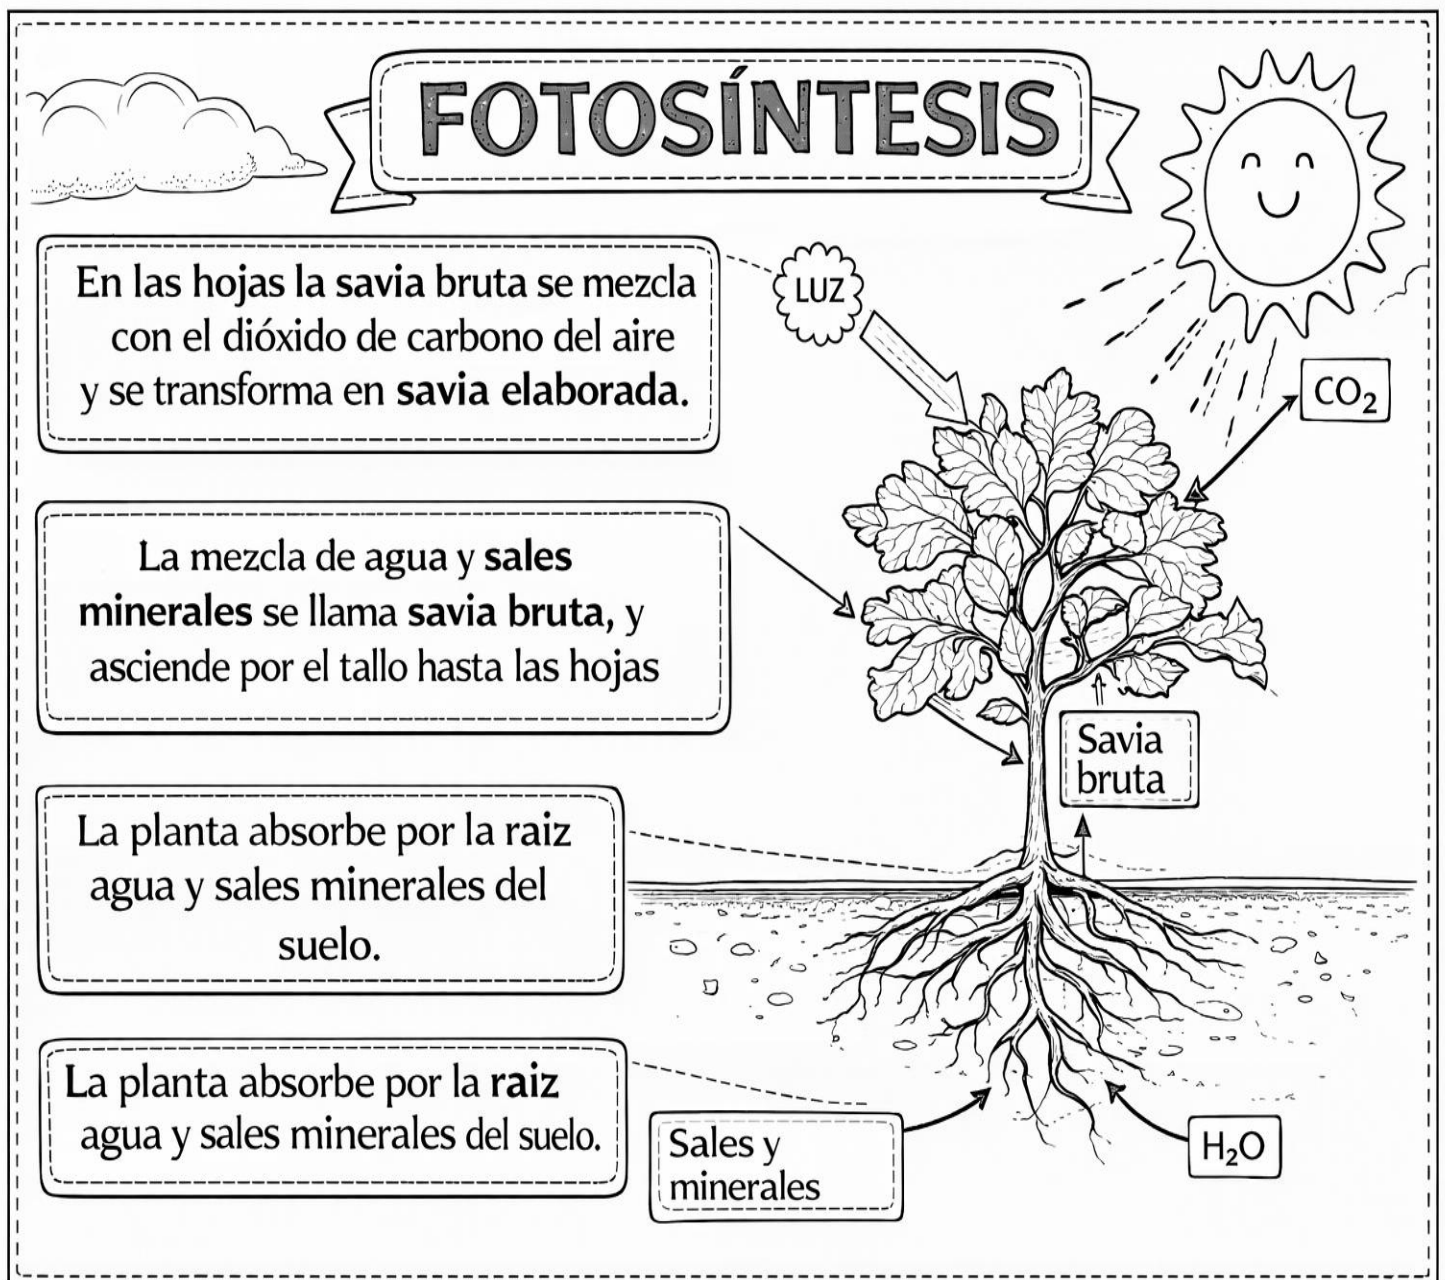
FOTOSÍNTESIS

En las hojas la savia bruta se mezcla con el dióxido de carbono del aire y se transforma en savia elaborada.

LUZ

$CO_2$

La mezcla de agua y sales minerales se llama savia bruta, y asciende por el tallo hasta las hojas

Savia bruta

La planta absorbe por la raiz agua y sales minerales del suelo.

La planta absorbe por la raiz agua y sales minerales del suelo.

Sales y minerales

$H_2O$